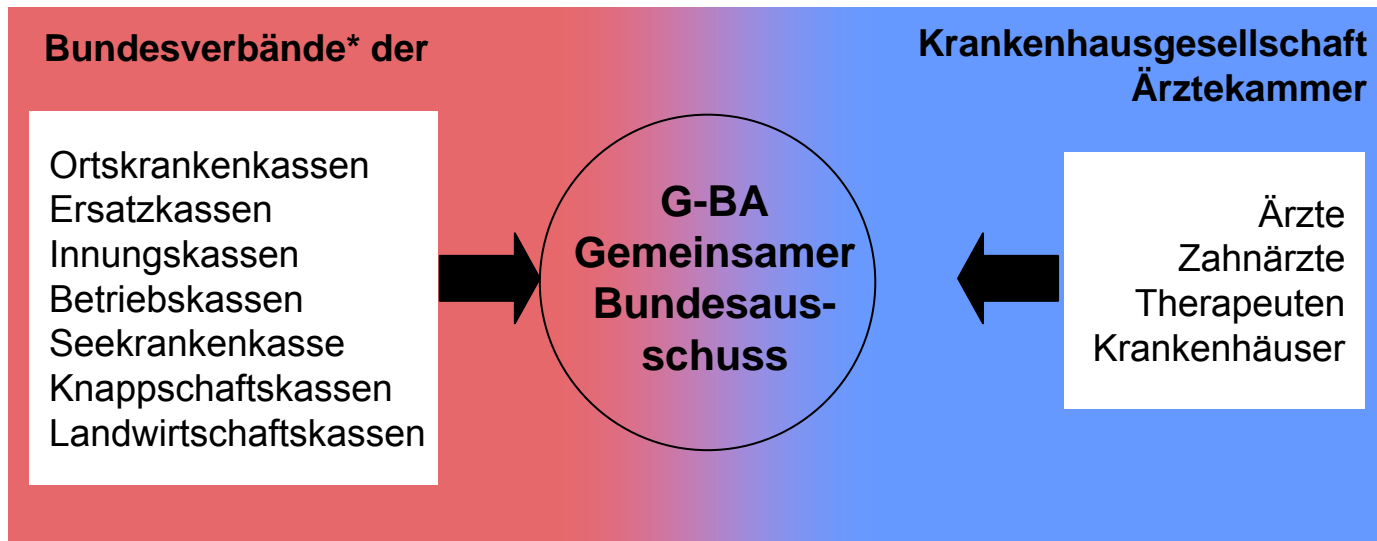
Bundesverbände* der

Ortskrankenkassen
Ersatzkassen
Innungskassen
Betriebskassen
Seekrankenkasse
Knappschaftskassen
Landwirtschaftskassen

G-BA
Gemeinsamer
Bundesausschuss

Krankenhausgesellschaft
Ärztekammer

Ärzte
Zahnärzte
Therapeuten
Krankenhäuser